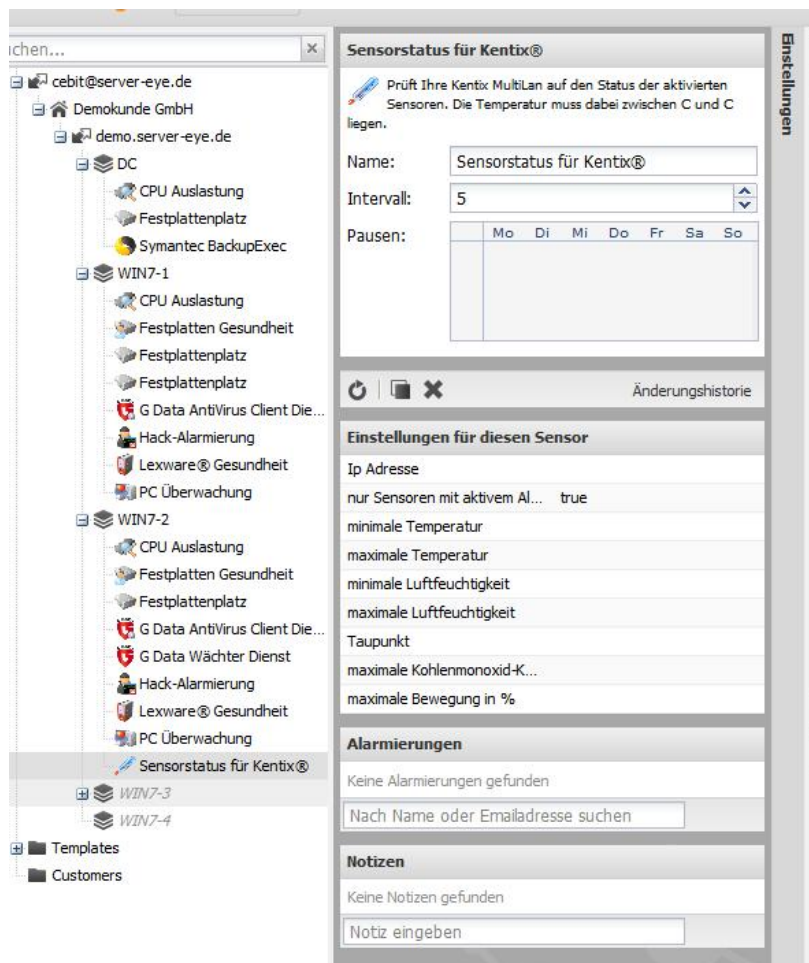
ıchen...

cebit@server-eye.de
Demokunde GmbH
demo.server-eye.de
DC
CPU Auslastung
Festplattenplatz
Symantec BackupExec
WIN7-1
CPU Auslastung
Festplatten Gesundheit
Festplattenplatz
Festplattenplatz
G Data AntiVirus Client Die...
Hack-Alarmierung
Lexware® Gesundheit
PC Überwachung
WIN7-2
CPU Auslastung
Festplatten Gesundheit
Festplattenplatz
G Data AntiVirus Client Die...
G Data Wächter Dienst
Hack-Alarmierung
Lexware® Gesundheit
PC Überwachung
Sensorstatus für Kentix®
WIN7-3
WIN7-4
Templates
Customers

Sensorstatus für Kentix®

Prüft Ihre Kentix MultiLan auf den Status der aktivierten Sensoren. Die Temperatur muss dabei zwischen C und C liegen.

Name: Sensorstatus für Kentix®
Intervall: 5
Pausen:

| Mo | Di | Mi | Do | Fr | Sa | So |
|---|---|---|---|---|---|---|

Änderungshistorie

Einstellungen für diesen Sensor

Ip Adresse
nur Sensoren mit aktivem Al... true
minimale Temperatur
maximale Temperatur
minimale Luftfeuchtigkeit
maximale Luftfeuchtigkeit
Taupunkt
maximale Kohlenmonoxid-K...
maximale Bewegung in %

Alarmierungen

Keine Alarmierungen gefunden
Nach Name oder Emailadresse suchen

Notizen

Keine Notizen gefunden
Notiz eingeben

Einstellungen